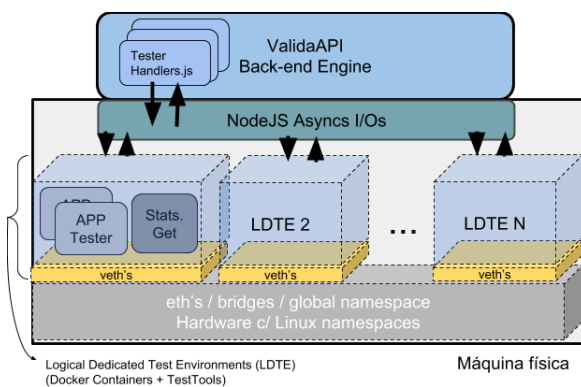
Tester Handlers.js

ValidaAPI Back-end Engine

NodeJS Asyncs I/Os

APP

APP Tester

Stats. Get

LDTE 2

...

LDTE N

veth's

veth's

veth's

eth's / bridges / global namespace
Hardware c/ Linux namespaces

Logical Dedicated Test Environments (LDTE)
(Docker Containers + TestTools)

Máquina física